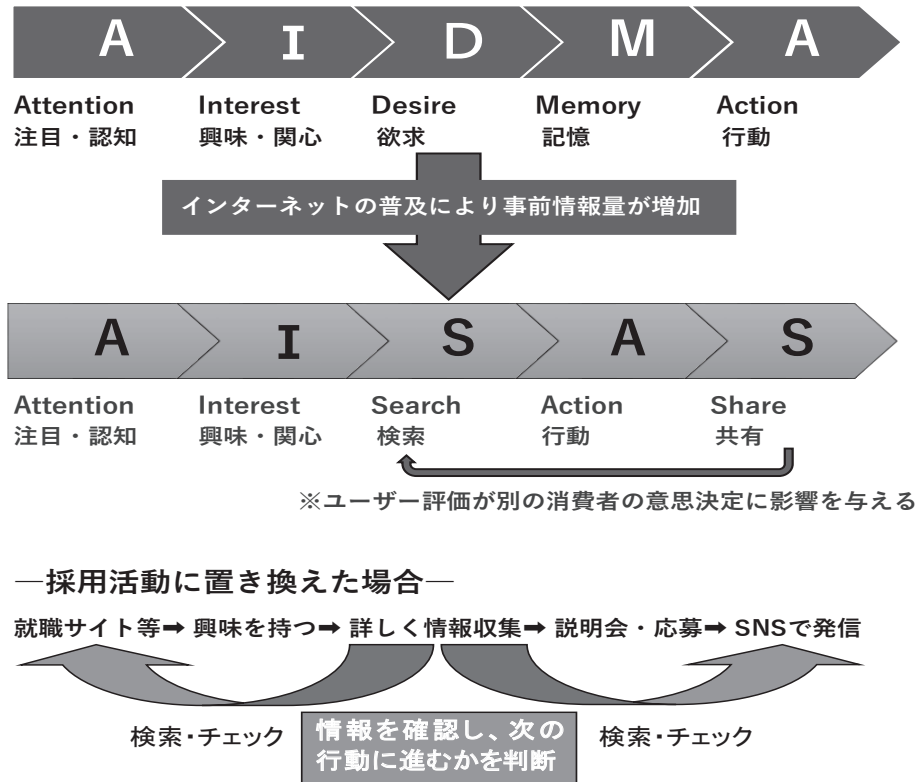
A I D M A

Attention
注目・認知

Interest
興味・関心

Desire
欲求

Memory
記憶

Action
行動

インターネットの普及により事前情報量が増加

A I S A S

Attention
注目・認知

Interest
興味・関心

Search
検索

Action
行動

Share
共有

※ユーザー評価が別の消費者の意思決定に影響を与える

―採用活動に置き換えた場合―

就職サイト等➡ 興味を持つ➡ 詳しく情報収集➡ 説明会・応募➡ SNSで発信

検索・チェック

情報を確認し、次の行動に進むかを判断

検索・チェック